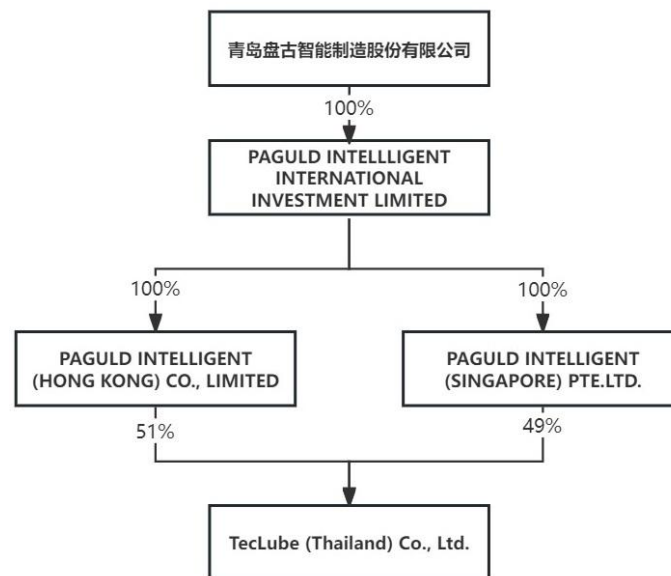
青岛盘古智能制造股份有限公司

100%

PAGULD INTELLLIGENT INTERNATIONAL INVESTMENT LIMITED

100%

100%

PAGULD INTELLIGENT (HONG KONG) CO., LIMITED

PAGULD INTELLIGENT (SINGAPORE) PTE.LTD.

51%

49%

TecLube (Thailand) Co., Ltd.